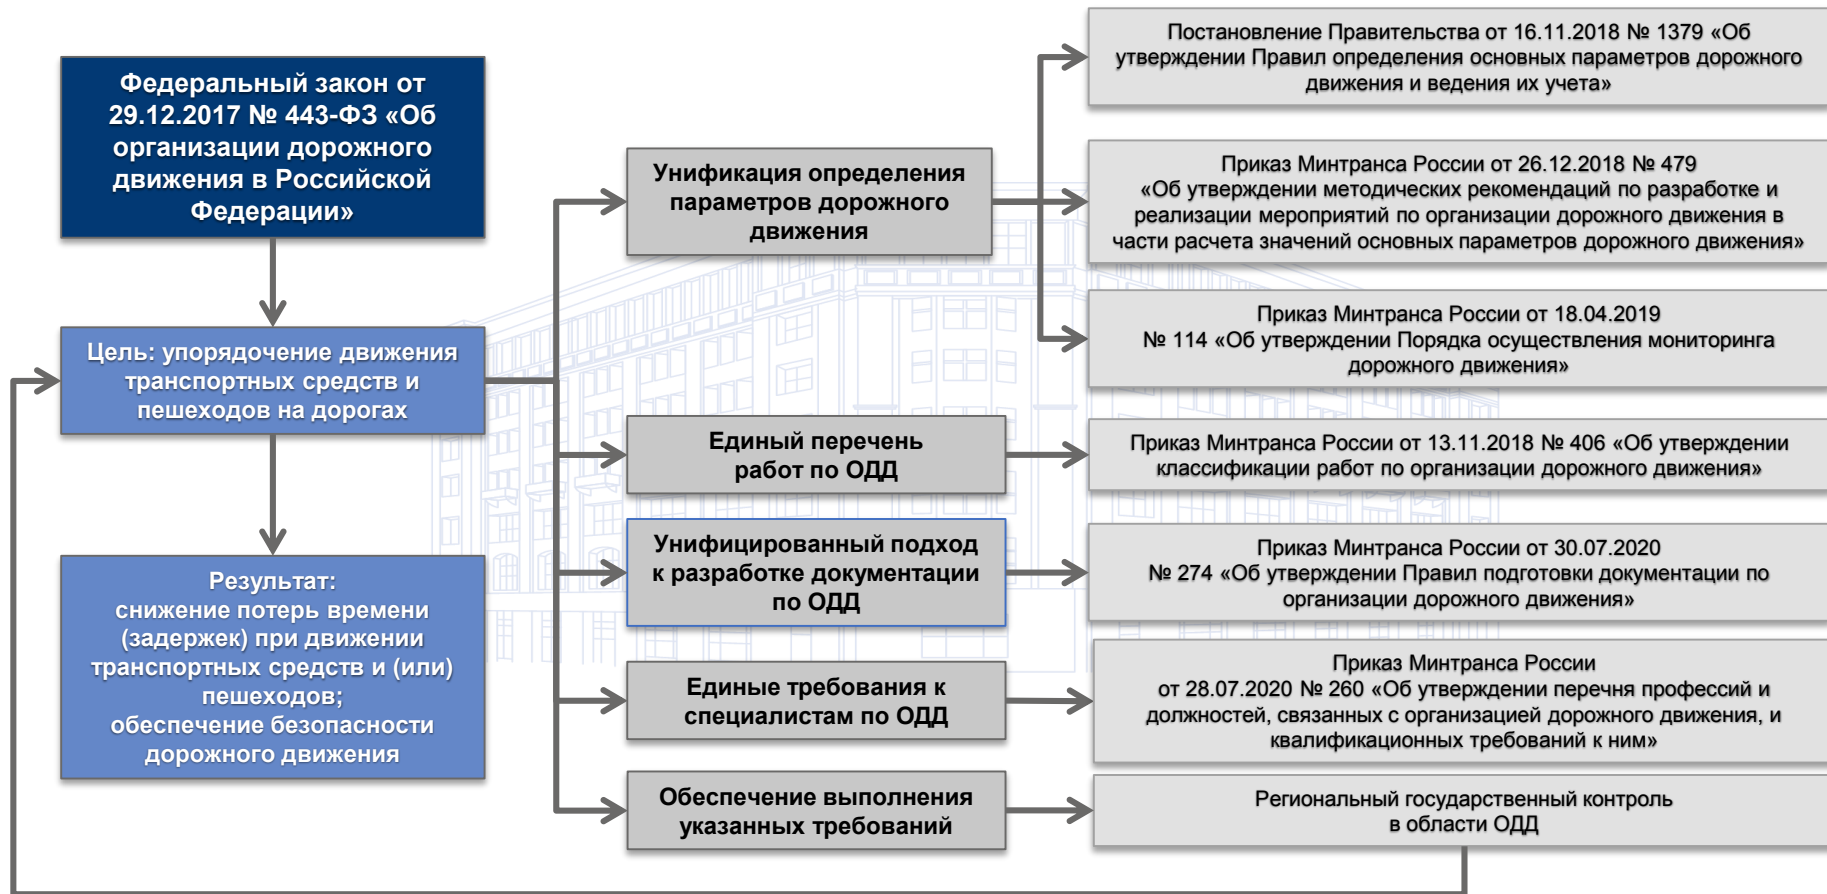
Федеральный закон от 29.12.2017 № 443-ФЗ «Об организации дорожного движения в Российской Федерации»

Цель: упорядочение движения транспортных средств и пешеходов на дорогах

Результат:
снижение потерь времени (задержек) при движении транспортных средств и (или) пешеходов;
обеспечение безопасности дорожного движения

Унификация определения параметров дорожного движения

Постановление Правительства от 16.11.2018 № 1379 «Об утверждении Правил определения основных параметров дорожного движения и ведения их учета»

Приказ Минтранса России от 26.12.2018 № 479 «Об утверждении методических рекомендаций по разработке и реализации мероприятий по организации дорожного движения в части расчета значений основных параметров дорожного движения»

Приказ Минтранса России от 18.04.2019 № 114 «Об утверждении Порядка осуществления мониторинга дорожного движения»

Единый перечень работ по ОДД

Приказ Минтранса России от 13.11.2018 № 406 «Об утверждении классификации работ по организации дорожного движения»

Унифицированный подход к разработке документации по ОДД

Приказ Минтранса России от 30.07.2020 № 274 «Об утверждении Правил подготовки документации по организации дорожного движения»

Единые требования к специалистам по ОДД

Приказ Минтранса России от 28.07.2020 № 260 «Об утверждении перечня профессий и должностей, связанных с организацией дорожного движения, и квалификационных требований к ним»

Обеспечение выполнения указанных требований

Региональный государственный контроль в области ОДД